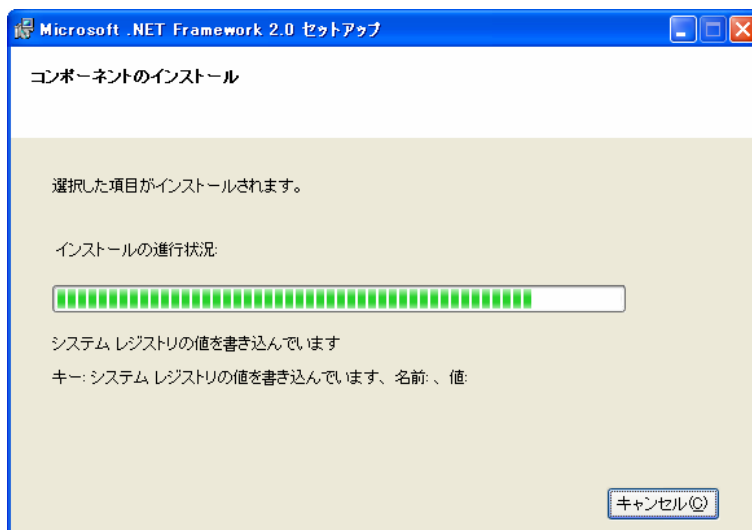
Microsoft .NET Framework 2.0 セットアップ

コンポーネントのインストール

選択した項目がインストールされます。

インストールの進行状況:

システム レジストリの値を書き込んでいます

キー: システム レジストリの値を書き込んでいます、名前: 、値:

キャンセル(C)